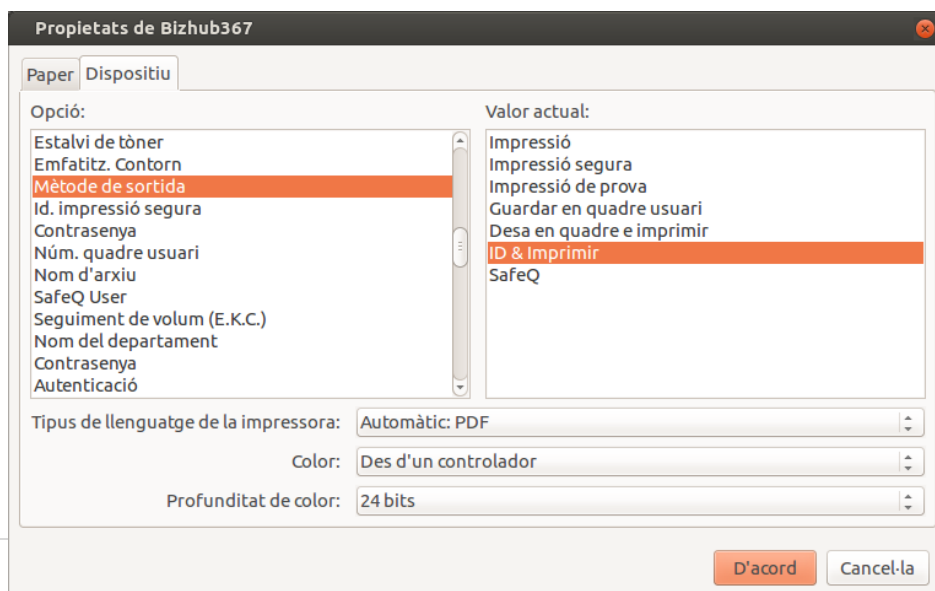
Propietats de Bizhub367

Paper
Dispositiu

Opció:
Estalvi de tòner
Emfatitz. Contorn
Mètode de sortida
Id. impressió segura
Contrasenya
Núm. quadre usuari
Nom d'arxiu
SafeQ User
Seguiment de volum (E.K.C.)
Nom del departament
Contrasenya
Autenticació

Valor actual:
Impressió
Impressió segura
Impressió de prova
Guardar en quadre usuari
Desa en quadre e imprimir
ID & Imprimir
SafeQ

Tipus de llenguatge de la impressora: Automàtic: PDF
Color: Des d'un controlador
Profunditat de color: 24 bits

D'acord
Cancel·la